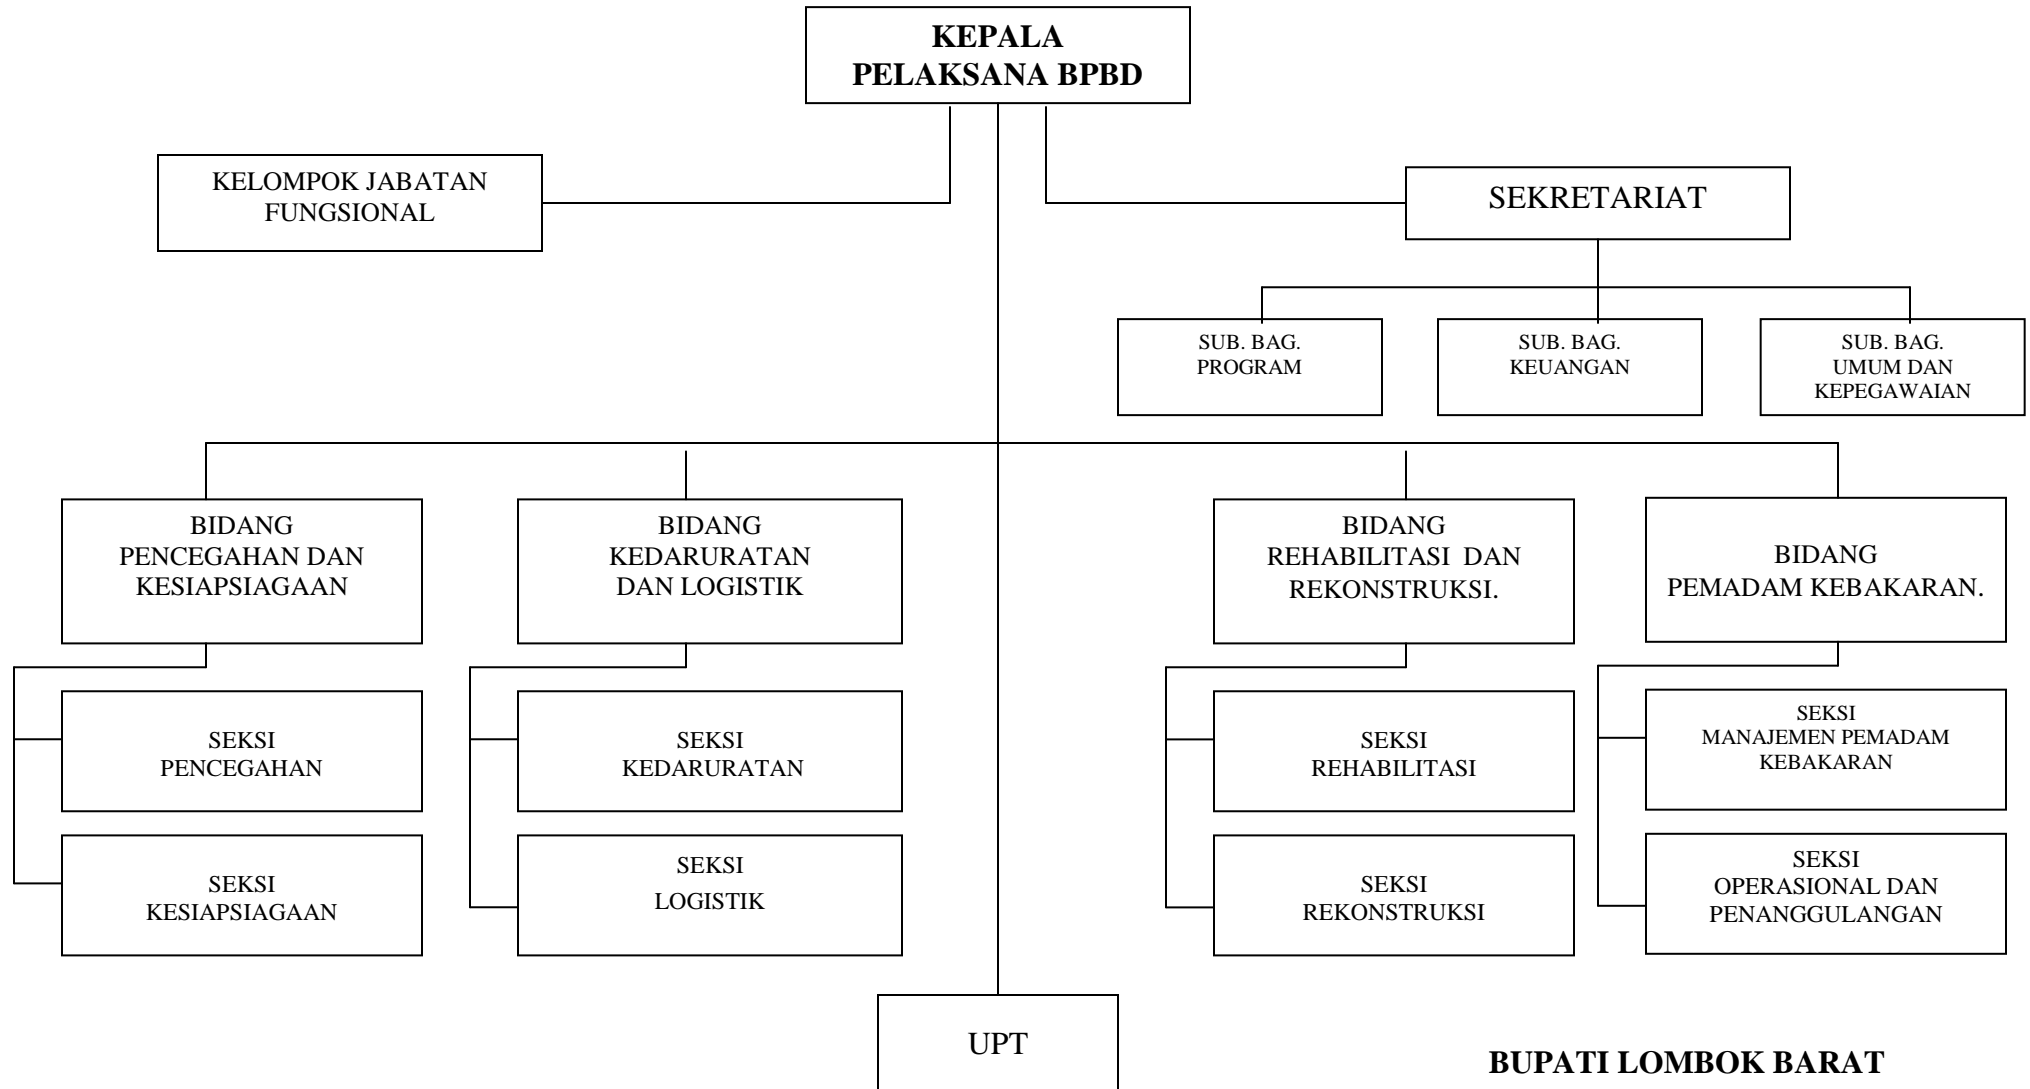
KEPALA
PELAKSANA BPBD

KELOMPOK JABATAN FUNGSIONAL

SEKRETARIAT

SUB. BAG. PROGRAM

SUB. BAG. KEUANGAN

SUB. BAG. UMUM DAN KEPEGAWAIAN

BIDANG PENCEGAHAN DAN KESIAPSIAGAAN

BIDANG KEDARURATAN DAN LOGISTIK

BIDANG REHABILITASI DAN REKONSTRUKSI.

BIDANG PEMADAM KEBAKARAN.

SEKSI PENCEGAHAN

SEKSI KESIAPSIAGAAN

SEKSI KEDARURATAN

SEKSI LOGISTIK

SEKSI REHABILITASI

SEKSI REKONSTRUKSI

SEKSI MANAJEMEN PEMADAM KEBAKARAN

SEKSI OPERASIONAL DAN PENANGGULANGAN

UPT

BUPATI LOMBOK BARAT